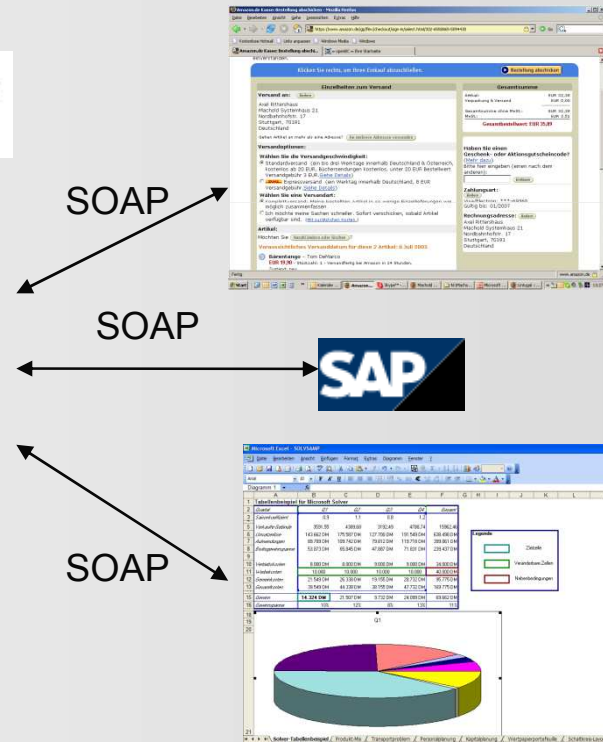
SOAP

SOAP

SAP

SOAP

Amazon.de Kasse: Bestellung abschließen - Mozilla Firefox

Klicken Sie rechts, um Ihren Einkauf abzuschließen.

Bestellung abschicken

Einzelheiten zum Versand

Gesamtsumme

Versand an:

Axel Rittershaus
Machold Systemhaus 21
Nordbahnhofstr. 17
Stuttgart, 70191
Deutschland

Versandoptionen:

Wählen Sie die Versandgeschwindigkeit:

Wählen Sie eine Versandart:

Artikel:

Gesamtbetrag: EUR 35,89

Haben Sie einen Geschenk- oder Aktionsgutscheincode?

Zahlungsart:

Rechnungsadresse:

Axel Rittershaus
Machold Systemhaus 21
Nordbahnhofstr. 17
Stuttgart, 70191
Deutschland

Microsoft Excel - SOLVSAMP

Tabellenbeispiel für Microsoft Solver

| | A | B | C | D | E | F |
|---|---|---|---|---|---|---|
| 2 | Quartal | Q1 | Q2 | Q3 | Q4 | Gesamt |
| 3 | Saisonkoeffizient | 0,9 | 1,1 | 0,8 | 1,2 | |
| 5 | Verkaufte Einheiten | 3591,95 | 4369,60 | 3192,49 | 4788,74 | 15962,80 |
| 6 | Umsatzerlöse | 143 662 DM | 175 987 DM | 127 700 DM | 191 549 DM | 638 498 DM |
| 7 | Aufwendungen | 89 789 DM | 109 742 DM | 79 812 DM | 119 718 DM | 399 061 DM |
| 8 | Endgewinnspanne | 53 873 DM | 65 345 DM | 47 887 DM | 71 831 DM | 239 437 DM |
| 10 | Verkaufskosten | 8 000 DM | 8 000 DM | 9 000 DM | 9 000 DM | 34 000 DM |
| 11 | Verkaufsfürsorge | 10 000 DM | 10 000 DM | 10 000 DM | 10 000 DM | 40 000 DM |
| 12 | Gemeinkosten | 21 549 DM | 26 338 DM | 19 155 DM | 28 732 DM | 95 775 DM |
| 13 | Gesamtkosten | 39 549 DM | 44 338 DM | 38 155 DM | 47 732 DM | 169 775 DM |
| 15 | Gewinn | 14 324 DM | 21 007 DM | 9 732 DM | 24 099 DM | 69 662 DM |
| 16 | Gewinnspanne | 10% | 12% | 8% | 13% | 11% |

Legende

Zielzelle

Veränderbare Zellen

Nebenbedingungen

Q1

Solver-Tabellenbeispiel / Produkt-Mix / Transportproblem / Personalplanung / Kapitalplanung / Wertpapierportefeuille / Schaltkreis-Lauf